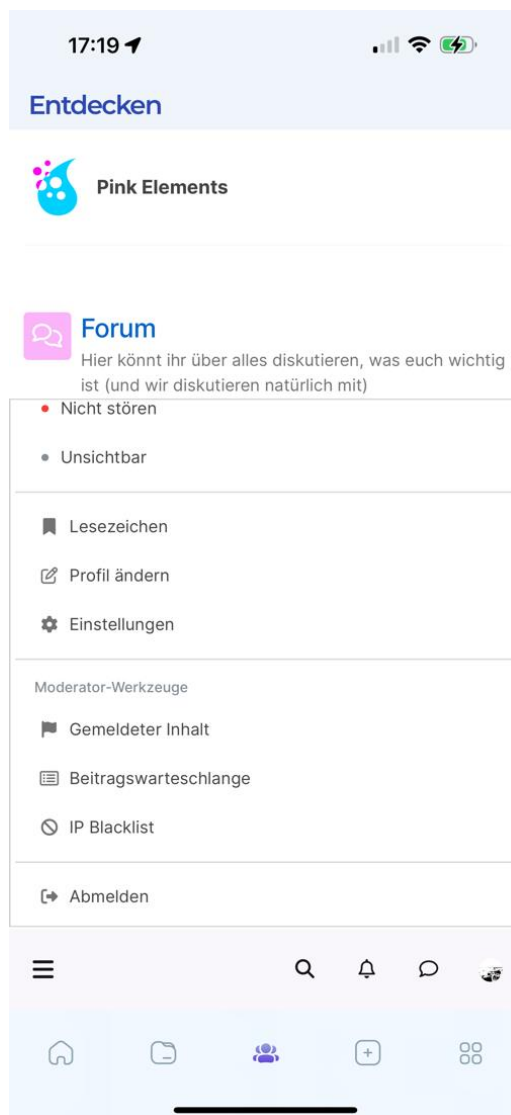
17:19

Entdecken

Pink Elements

Forum
Hier könnt ihr über alles diskutieren, was euch wichtig ist (und wir diskutieren natürlich mit)

Nicht stören

Unsichtbar

Lesezeichen

Profil ändern

Einstellungen

Moderator-Werkzeuge

Gemeldeter Inhalt

Beitragswarteschlange

IP Blacklist

Abmelden